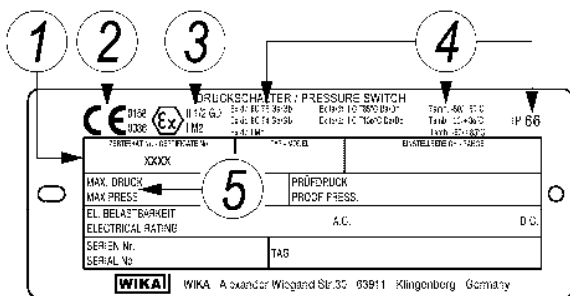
1 2 3 4

CE 0158 0035

II 1/2 G/D
I M2

DRUCKSCHALTER / PRESSURE SWITCH

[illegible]

Tamb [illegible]
Tamb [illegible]
Tamb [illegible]

IP 66

ZERTIFIKAT Nr. / CERTIFICATE No

XXXX

TYP / MODEL

EINSTELLBEREICH / RANGE

5

MAX. DRUCK
MAX PRESS

PRÜFDRUCK
PROOF PRESS.

EL. BELASTBARKEIT
ELECTRICAL RATING

A.C.

D.C.

SERIEN Nr.
SERIAL No

TAG

WIKA

WIKA Alexander Wiegand Str.30 63911 Klingenberg Germany